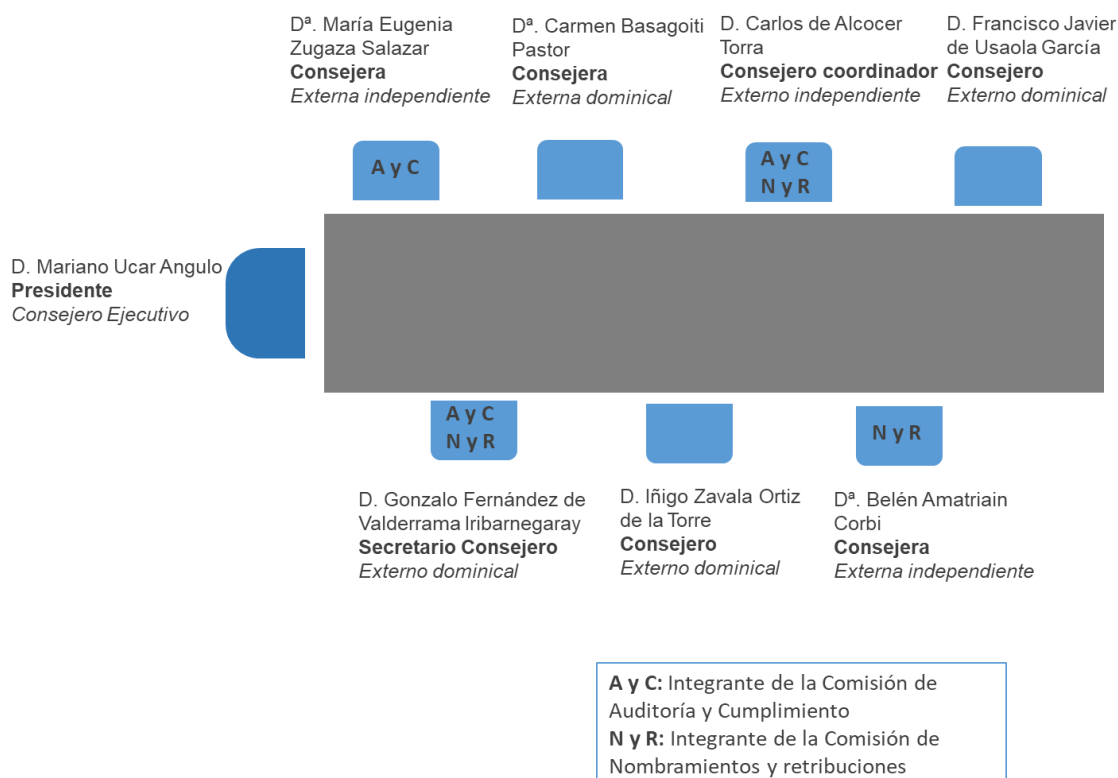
Dª. María Eugenia Zugaza Salazar
**Consejera**
*Externa independiente*

Dª. Carmen Basagoiti Pastor
**Consejera**
*Externa dominical*

D. Carlos de Alcocer Torra
**Consejero coordinador**
*Externo independiente*

D. Francisco Javier de Usaola García
**Consejero**
*Externo dominical*

A y C

A y C
N y R

D. Mariano Ucar Angulo
**Presidente**
*Consejero Ejecutivo*

A y C
N y R

N y R

D. Gonzalo Fernández de Valderrama Iribarnegaray
**Secretario Consejero**
*Externo dominical*

D. Iñigo Zavala Ortiz de la Torre
**Consejero**
*Externo dominical*

Dª. Belén Amatriain Corbi
**Consejera**
*Externa independiente*

**A y C:** Integrante de la Comisión de Auditoría y Cumplimiento
**N y R:** Integrante de la Comisión de Nombramientos y retribuciones